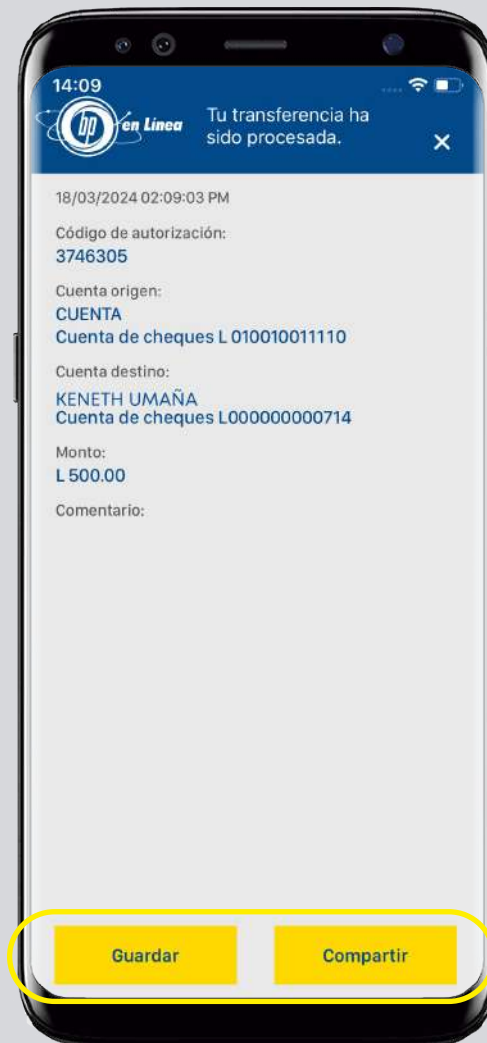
14:09

bp en Línea

Tu transferencia ha sido procesada.

×

18/03/2024 02:09:03 PM

Código de autorización:
3746305

Cuenta origen:
CUENTA
Cuenta de cheques L 010010011110

Cuenta destino:
KENETH UMAÑA
Cuenta de cheques L000000000714

Monto:
L 500.00

Comentario:

Guardar

Compartir